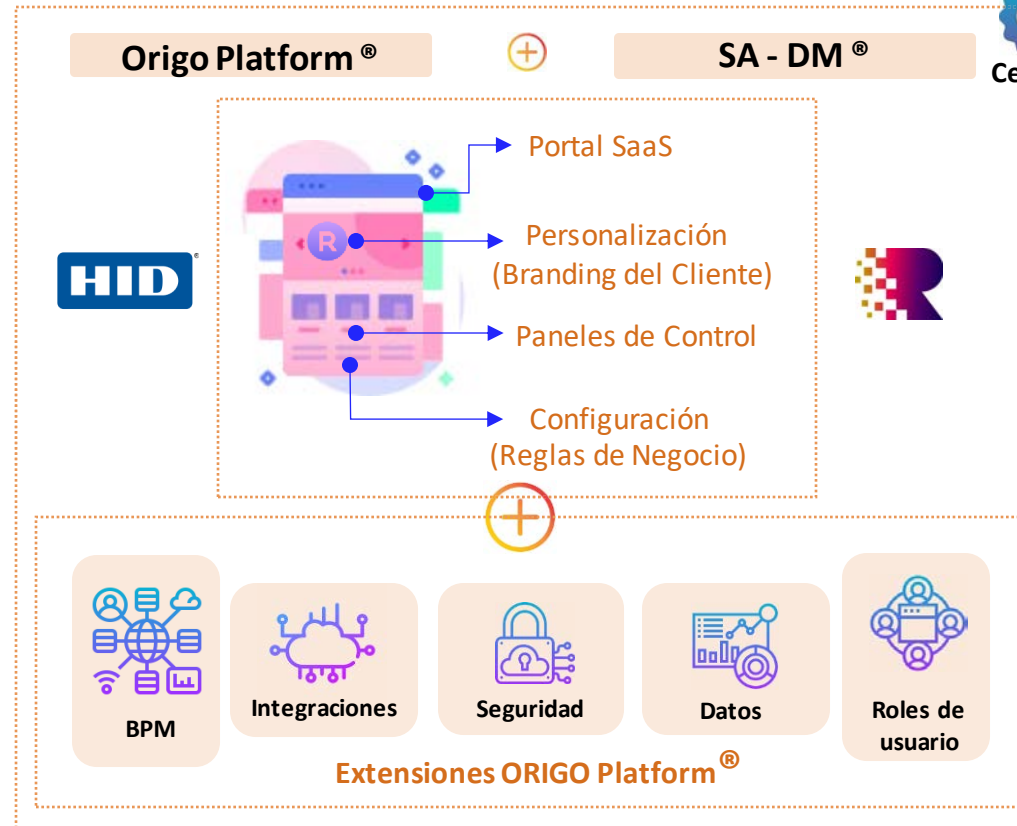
Origo Platform ®

SA - DM ®

Ce

Portal SaaS

Personalización (Branding del Cliente)

Paneles de Control

Configuración (Reglas de Negocio)

HID

R

BPM

Integraciones

Seguridad

Datos

Roles de usuario

Extensiones ORIGO Platform®